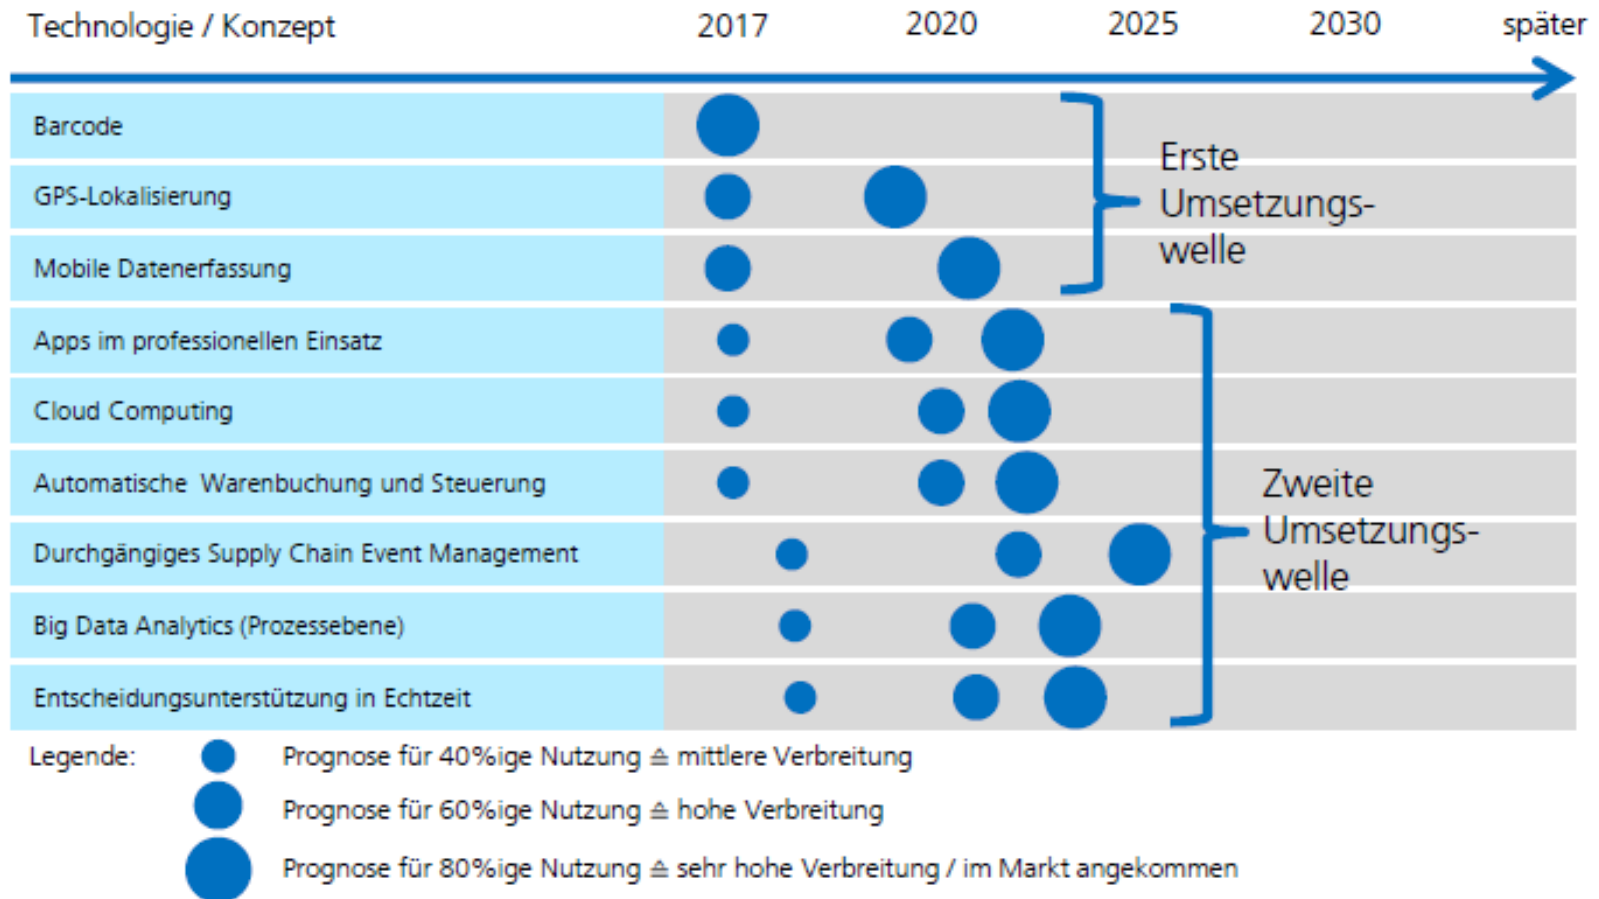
Technologie / Konzept 2017 2020 2025 2030 später

Barcode
GPS-Lokalisierung
Mobile Datenerfassung
Apps im professionellen Einsatz
Cloud Computing
Automatische Warenbuchung und Steuerung
Durchgängiges Supply Chain Event Management
Big Data Analytics (Prozessebene)
Entscheidungsunterstützung in Echtzeit

Erste Umsetzungswelle

Zweite Umsetzungswelle

Legende: Prognose für 40%ige Nutzung ≙ mittlere Verbreitung
Prognose für 60%ige Nutzung ≙ hohe Verbreitung
Prognose für 80%ige Nutzung ≙ sehr hohe Verbreitung / im Markt angekommen